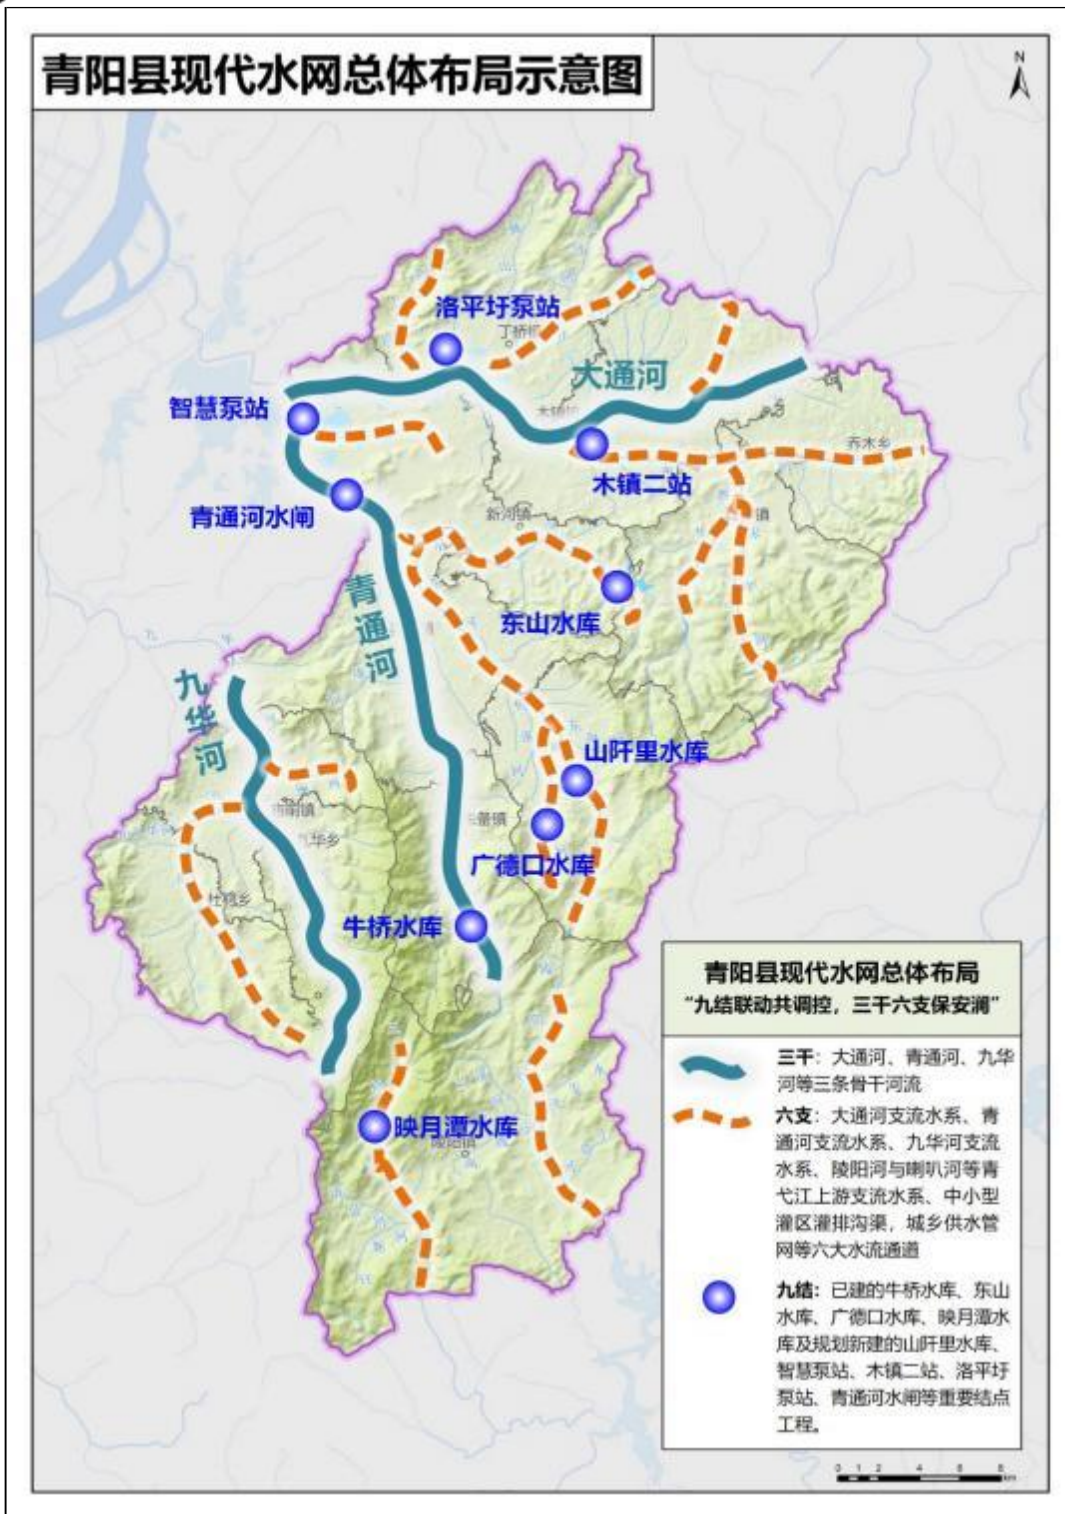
青阳县现代水网总体布局示意图

N

洛平圩泵站

丁桥镇

大通河

智慧泵站

木镇二站

乔木乡

青通河水闸

新河镇

东山水库

青通河

九华河

山阡里水库

广德口水库

牛桥水库

映月潭水库

青阳县现代水网总体布局
“九结联动共调控，三干六支保安澜”

三干：大通河、青通河、九华河等三条骨干河流

六支：大通河支流水系、青通河支流水系、九华河支流水系、陵阳河与喇叭河等青弋江上游支流水系、中小型灌区灌排沟渠，城乡供水管网等六大水流通道

九结：已建的牛桥水库、东山水库、广德口水库、映月潭水库及规划新建的山阡里水库、智慧泵站、木镇二站、洛平圩泵站、青通河水闸等重要结点工程。

0 1 2 4 6 8 km